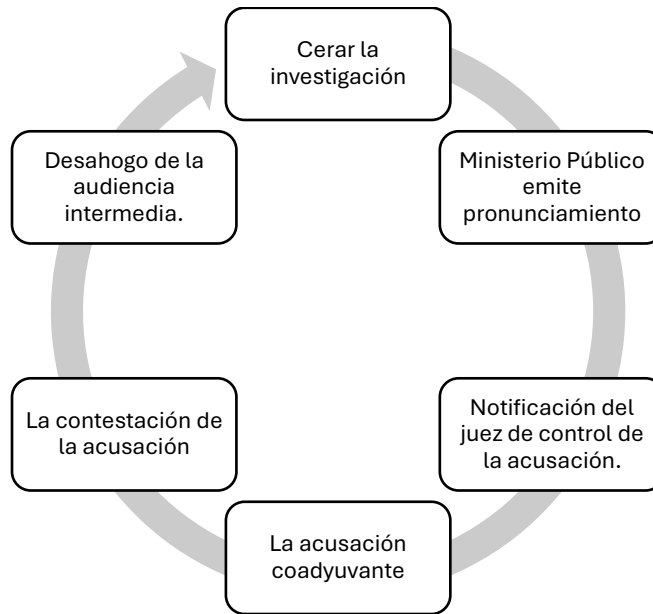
Cerar la investigación

Ministerio Público emite pronunciamiento

Notificación del juez de control de la acusación.

La acusación coadyuvante

La contestación de la acusación

Desahogo de la audiencia intermedia.